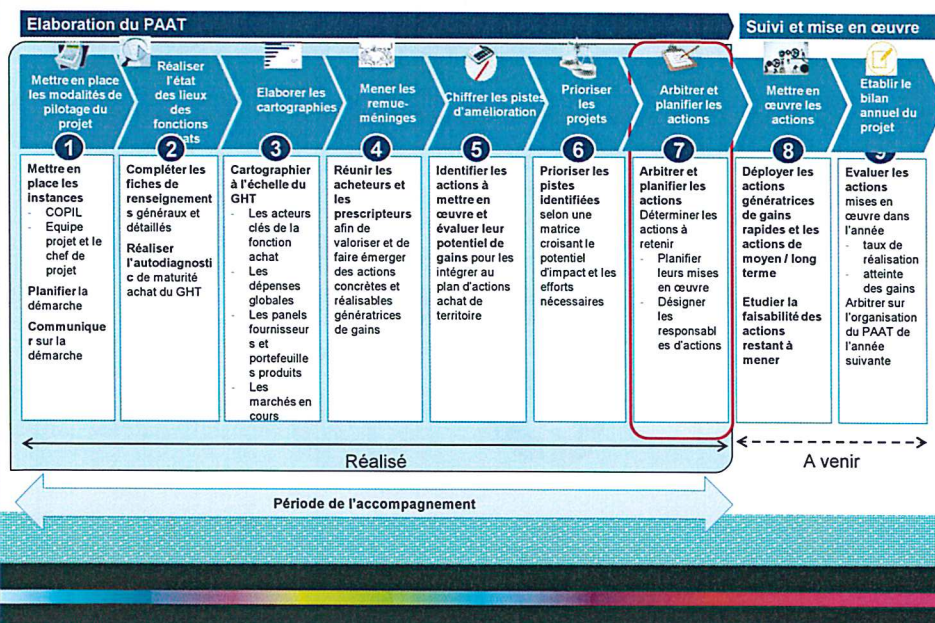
Elaboration du PAAT

Suivi et mise en œuvre

Mettre en place les modalités de pilotage du projet

Réaliser l'état des lieux des fonctions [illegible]

Elaborer les cartographies

Mener les remue-méninges

Chiffrer les pistes d'amélioration

Prioriser les projets

Arbitrer et planifier les actions

Mettre en œuvre les actions

Etablir le bilan annuel du projet

1
Mettre en place les instances
- COPIL
- Equipe projet et le chef de projet
Planifier la démarche
Communiquer sur la démarche

2
Compléter les fiches de renseignements généraux et détaillés
Réaliser l'autodiagnostic de maturité achat du GHT

3
Cartographier à l'échelle du GHT
- Les acteurs clés de la fonction achat
- Les dépenses globales
- Les panels fournisseurs et portefeuilles produits
- Les marchés en cours

4
Réunir les acheteurs et les prescripteurs afin de valoriser et de faire émerger des actions concrètes et réalisables génératrices de gains

5
Identifier les actions à mettre en œuvre et évaluer leur potentiel de gains pour les intégrer au plan d'actions achat de territoire

6
Prioriser les pistes identifiées selon une matrice croisant le potentiel d'impact et les efforts nécessaires

7
Arbitrer et planifier les actions
Déterminer les actions à retenir
- Planifier leurs mises en œuvre
- Désigner les responsables d'actions

8
Déployer les actions génératrices de gains rapides et les actions de moyen / long terme
Etudier la faisabilité des actions restant à mener

9
Evaluer les actions mises en œuvre dans l'année
- taux de réalisation
- atteinte des gains
Arbitrer sur l'organisation du PAAT de l'année suivante

Réalisé

A venir

Période de l'accompagnement